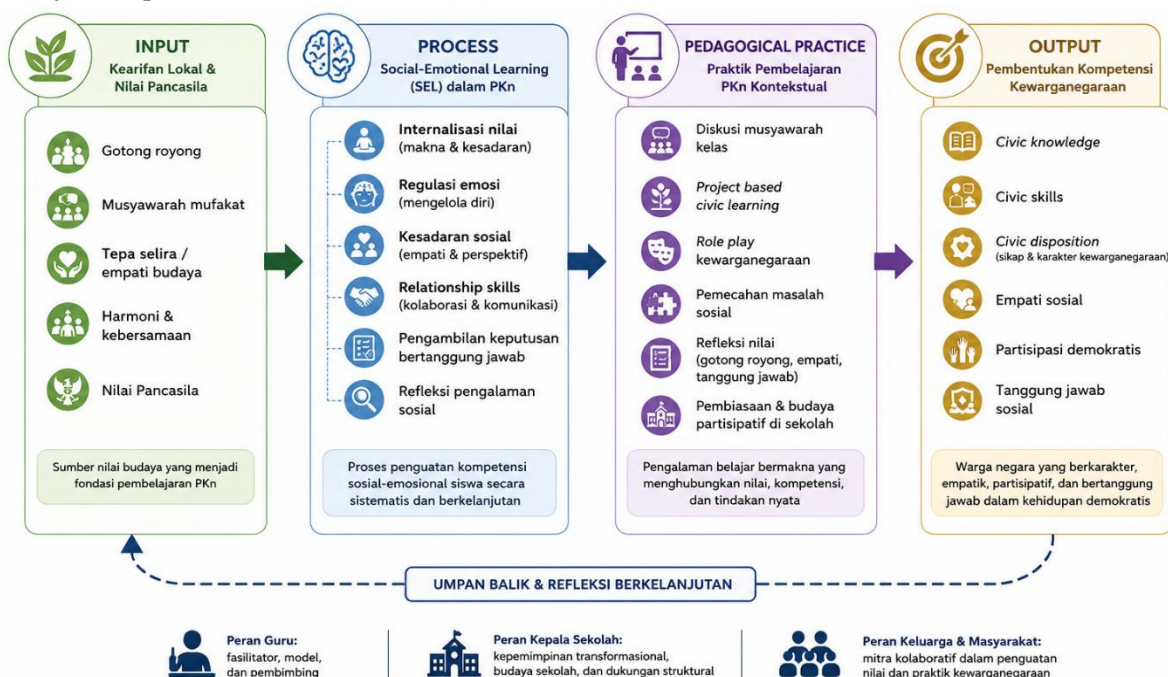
INPUT
Kearifan Lokal & Nilai Pancasila

Gotong royong

Musyawarah mufakat

Tepa selira / empati budaya

Harmoni & kebersamaan

Nilai Pancasila

Sumber nilai budaya yang menjadi fondasi pembelajaran PKn

PROCESS
Social-Emotional Learning (SEL) dalam PKn

Internalisasi nilai (makna & kesadaran)

Regulasi emosi (mengelola diri)

Kesadaran sosial (empati & perspektif)

Relationship skills (kolaborasi & komunikasi)

Pengambilan keputusan bertanggung jawab

Refleksi pengalaman sosial

Proses penguatan kompetensi sosial-emosional siswa secara sistematis dan berkelanjutan

PEDAGOGICAL PRACTICE
Praktik Pembelajaran PKn Kontekstual

Diskusi musyawarah kelas

Project based civic learning

Role play kewarganegaraan

Pemecahan masalah sosial

Refleksi nilai (gotong royong, empati, tanggung jawab)

Pembiasaan & budaya partisipatif di sekolah

Pengalaman belajar bermakna yang menghubungkan nilai, kompetensi, dan tindakan nyata

OUTPUT
Pembentukan Kompetensi Kewarganegaraan

Civic knowledge

Civic skills

Civic disposition
(sikap & karakter kewarganegaraan)

Empati sosial

Partisipasi demokratis

Tanggung jawab sosial

Warga negara yang berkarakter, empatik, partisipatif, dan bertanggung jawab dalam kehidupan demokratis

UMPAN BALIK & REFLEKSI BERKELANJUTAN

Peran Guru:
fasilitator, model, dan pembimbing

Peran Kepala Sekolah:
kepemimpinan transformasional, budaya sekolah, dan dukungan struktural

Peran Keluarga & Masyarakat:
mitra kolaboratif dalam penguatan nilai dan praktik kewarganegaraan